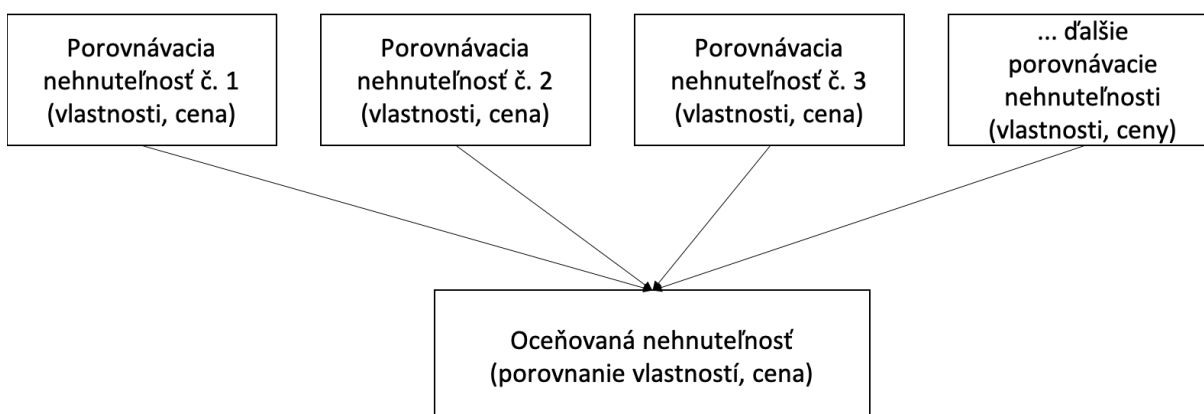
Porovnávacia nehnuteľnosť č. 1 (vlastnosti, cena)

Porovnávacia nehnuteľnosť č. 2 (vlastnosti, cena)

Porovnávacia nehnuteľnosť č. 3 (vlastnosti, cena)

... ďalšie porovnávacie nehnuteľnosti (vlastnosti, ceny)

Oceňovaná nehnuteľnosť (porovnanie vlastností, cena)